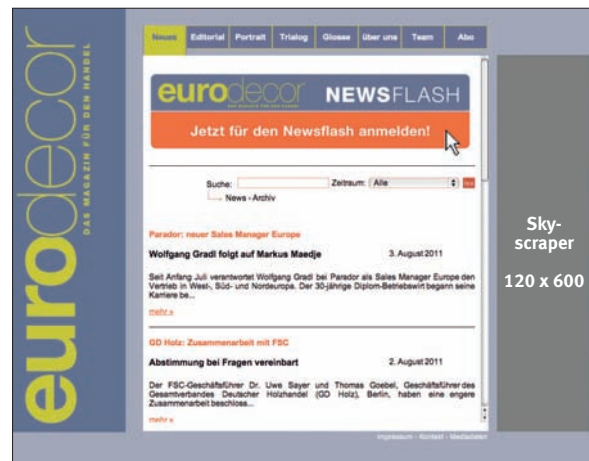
eurodecor
DAS MAGAZIN FÜR DEN HANDEL

News | Editorial | Portrait | Trialog | Glosse | über uns | Team | Abo

eurodecor NEWSFLASH

Jetzt für den Newsflash anmelden!

Suche: Zeitraum: Alle

News - Archiv

Parador: neuer Sales Manager Europe

Wolfgang Gradl folgt auf Markus Maedje 3. August 2011

Seit Anfang Juli verantwortet Wolfgang Gradl bei Parador als Sales Manager Europe den Vertrieb in West-, Süd- und Nordeuropa. Der 30-jährige Diplom-Betriebswirt begann seine Karriere be...

mehr »

GD Holz: Zusammenarbeit mit FSC

Abstimmung bei Fragen vereinbart 2. August 2011

Der FSC-Geschäftsführer Dr. Uwe Sayer und Thomas Goebel, Geschäftsführer des Gesamtverbandes Deutscher Holzhandel (GD Holz), Berlin, haben eine engere Zusammenarbeit beschloss...

mehr »

Impressum · Kontakt · Mediadaten

Sky-scraper

120 x 600